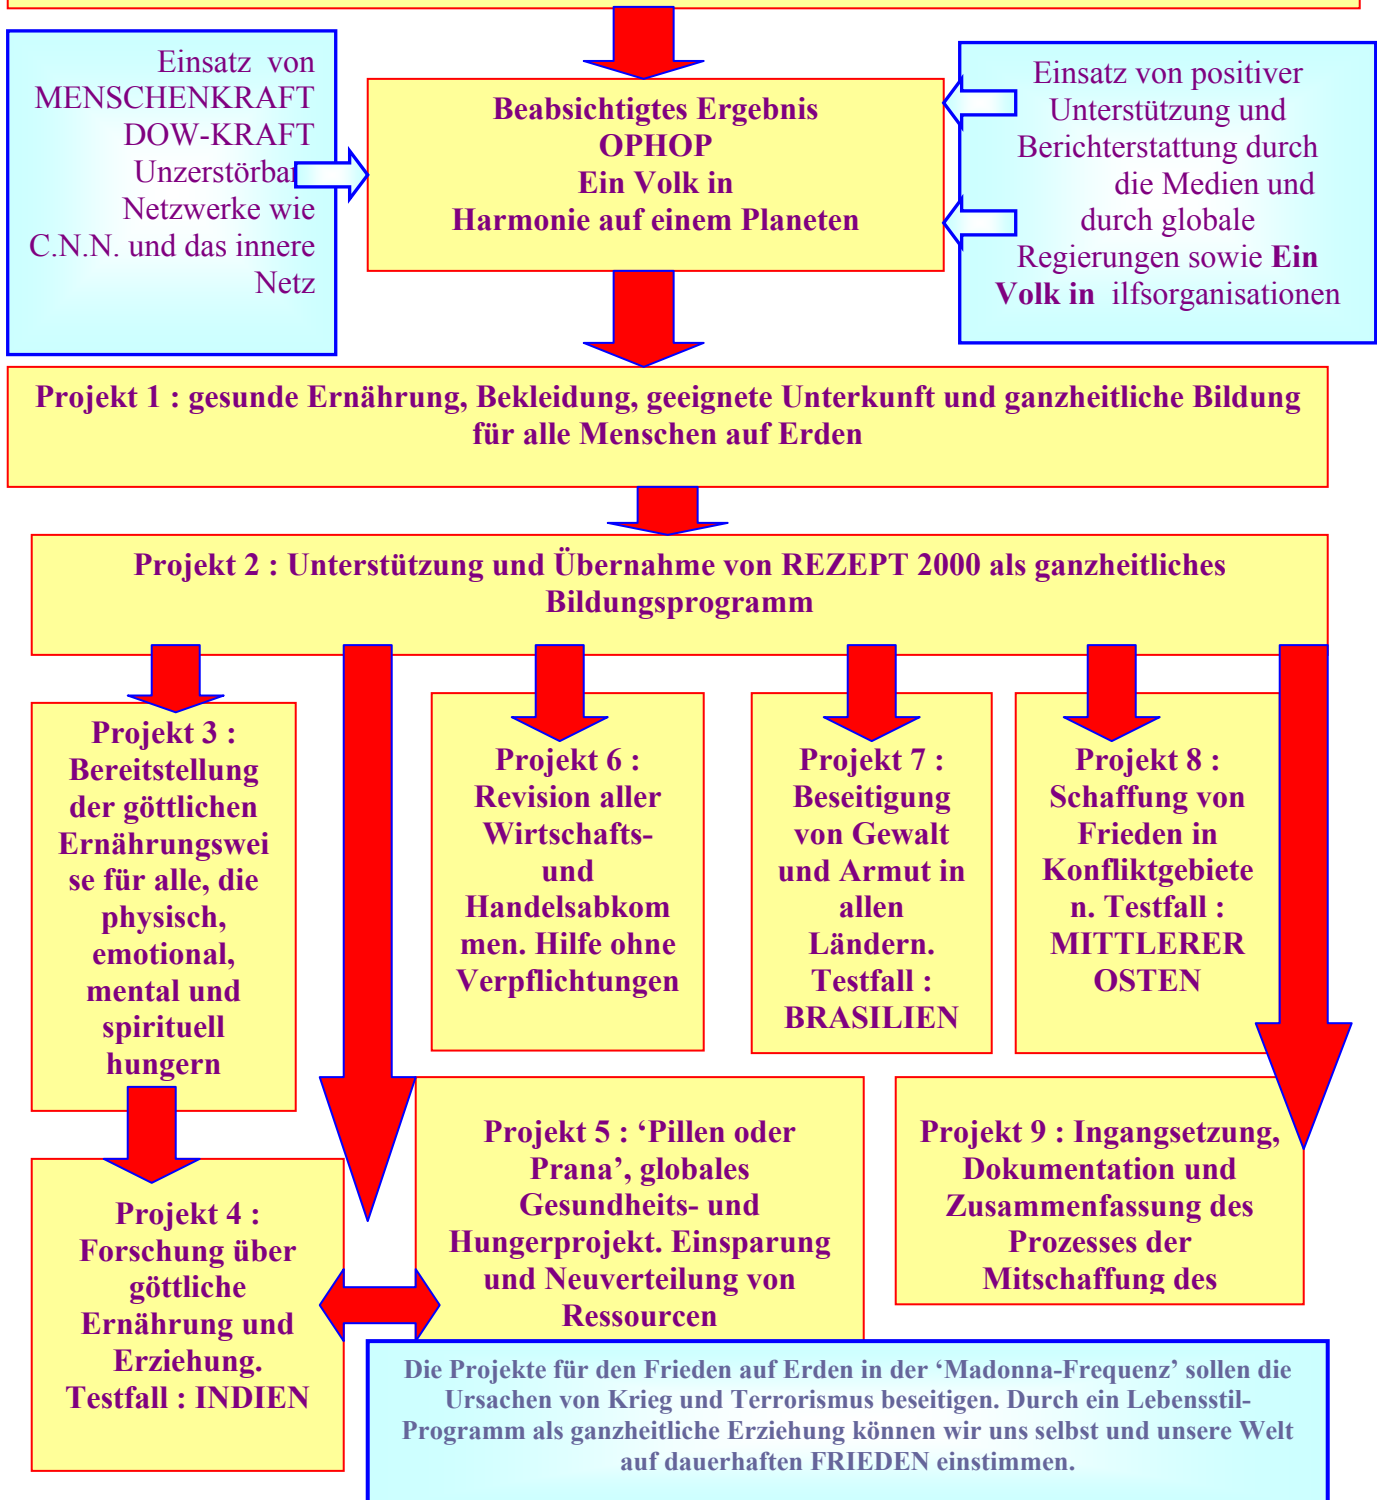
Einsatz von MENSCHENKRAFT DOW-KRAFT Unzerstörbar Netzwerke wie C.N.N. und das innere Netz

Beabsichtigtes Ergebnis
OPHOP
Ein Volk in
Harmonie auf einem Planeten

Einsatz von positiver Unterstützung und Berichterstattung durch die Medien und durch globale Regierungen sowie Ein Volk in ilfsorganisationen

Projekt 1 : gesunde Ernährung, Bekleidung, geeignete Unterkunft und ganzheitliche Bildung für alle Menschen auf Erden

Projekt 2 : Unterstützung und Übernahme von REZEPT 2000 als ganzheitliches Bildungsprogramm

Projekt 3 : Bereitstellung der göttlichen Ernährungsweise für alle, die physisch, emotional, mental und spirituell hungern

Projekt 6 : Revision aller Wirtschafts- und Handelsabkommen. Hilfe ohne Verpflichtungen

Projekt 7 : Beseitigung von Gewalt und Armut in allen Ländern. Testfall : BRASILIEN

Projekt 8 : Schaffung von Frieden in Konfliktgebieten. Testfall : MITTLERER OSTEN

Projekt 4 : Forschung über göttliche Ernährung und Erziehung. Testfall : INDIEN

Projekt 5 : ‘Pillen oder Prana’, globales Gesundheits- und Hungerprojekt. Einsparung und Neuverteilung von Ressourcen

Projekt 9 : Ingangsetzung, Dokumentation und Zusammenfassung des Prozesses der Mitschaffung des

Die Projekte für den Frieden auf Erden in der ‘Madonna-Frequenz’ sollen die Ursachen von Krieg und Terrorismus beseitigen. Durch ein Lebensstil-Programm als ganzheitliche Erziehung können wir uns selbst und unsere Welt auf dauerhaften FRIEDEN einstimmen.